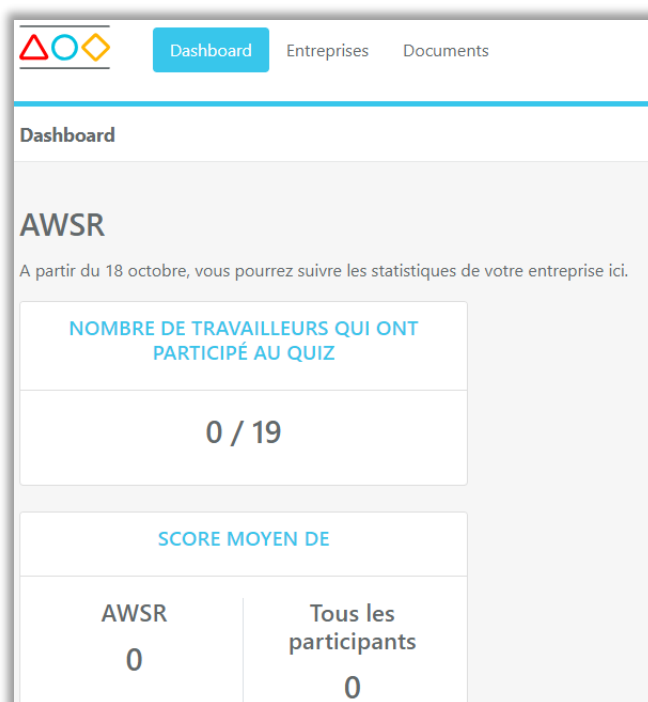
Dashboard Entreprises Documents

Dashboard

AWSR

A partir du 18 octobre, vous pourrez suivre les statistiques de votre entreprise ici.

NOMBRE DE TRAVAILLEURS QUI ONT PARTICIPÉ AU QUIZ

0 / 19

SCORE MOYEN DE

AWSR
0

Tous les participants
0